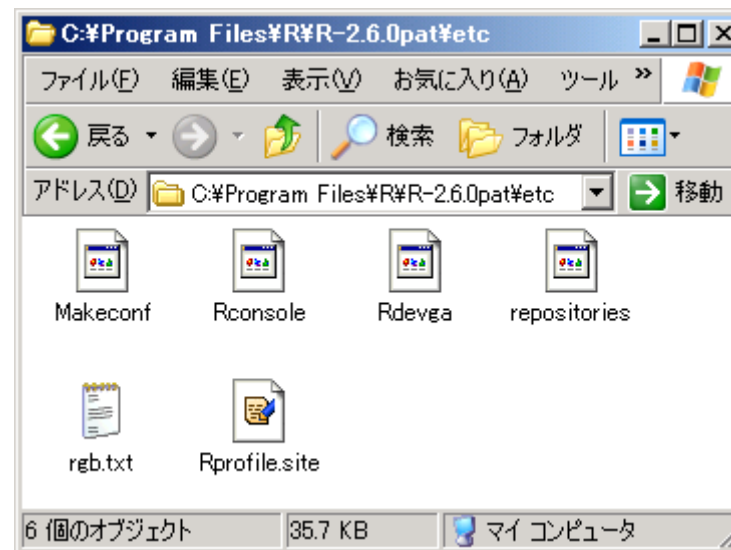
C:¥Program Files¥R¥R-2.6.0pat¥etc

ファイル(F) 編集(E) 表示(V) お気に入り(A) ツール »

戻る 検索 フォルダ

アドレス(D) C:¥Program Files¥R¥R-2.6.0pat¥etc 移動

Makeconf Rconsole Rdevga repositories

rgb.txt Rprofile.site

6 個のオブジェクト 35.7 KB マイ コンピュータ